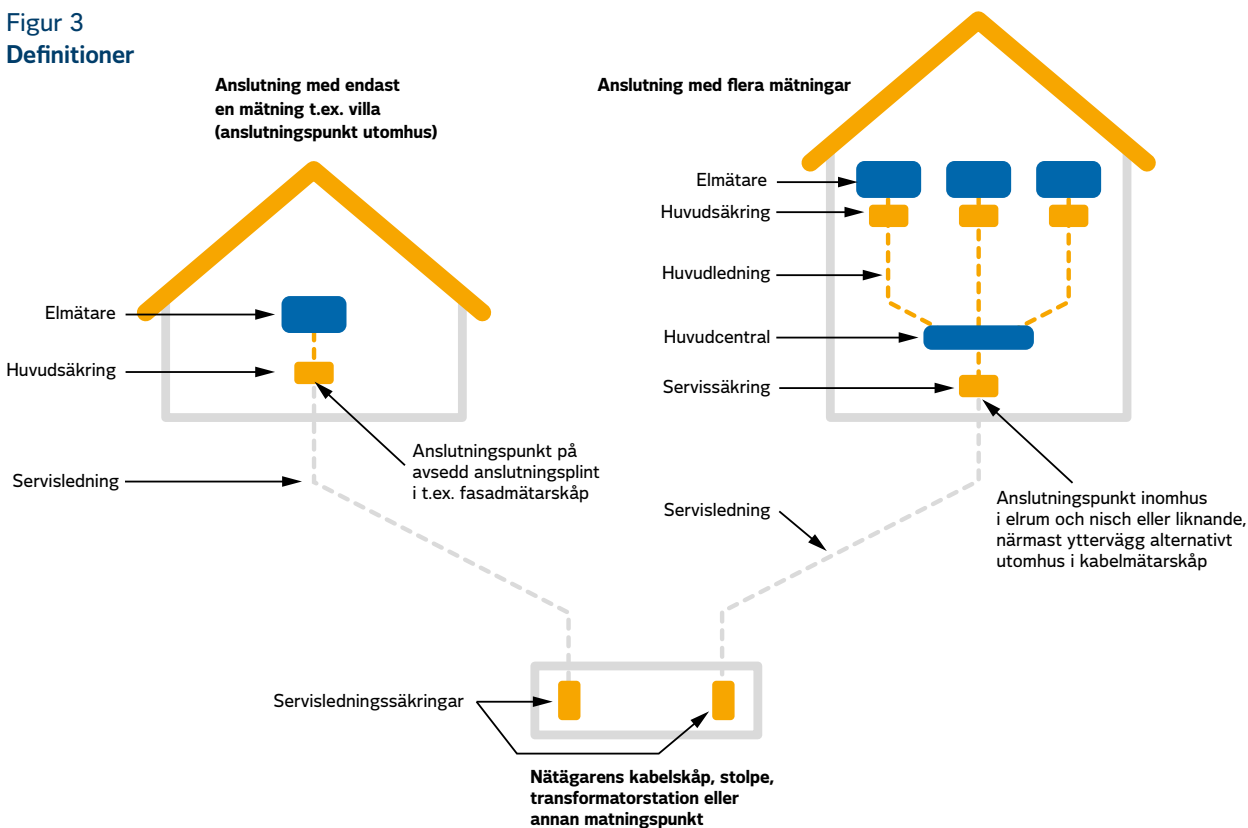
Figur 3
**Definitioner**

**Anslutning med endast en mätning t.ex. villa (anslutningspunkt utomhus)**

Elmätare

Huvudsäkring

Servisledning

Anslutningspunkt på avsedd anslutningsplint i t.ex. fasadmätarskåp

**Anslutning med flera mätningar**

Elmätare

Huvudsäkring

Huvudledning

Huvudcentral

Servissäkring

Servisledning

Anslutningspunkt inomhus i elrum och nisch eller liknande, närmast yttervägg alternativt utomhus i kabelmätarskåp

Servisledningssäkringar

**Nätägarens kabelskåp, stolpe, transformatorstation eller annan matningspunkt**